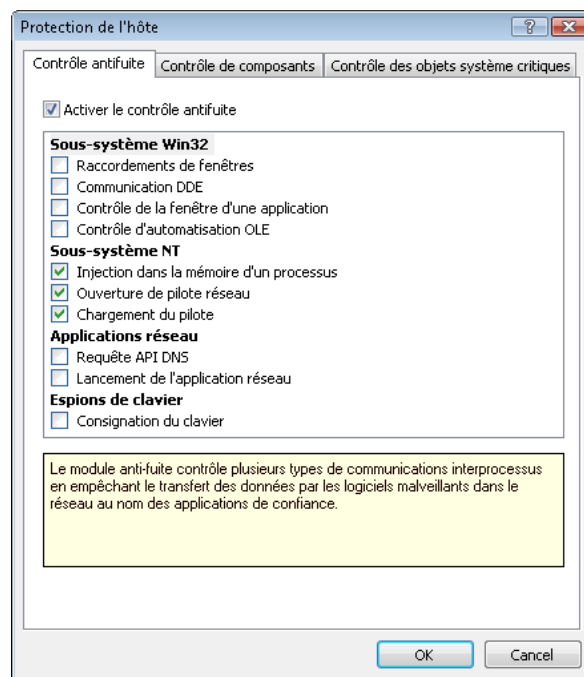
Protection de l'hôte

?

Contrôle antifuite

Contrôle de composants

Contrôle des objets système critiques

Activer le contrôle antifuite

**Sous-système Win32**

Raccordements de fenêtres

Communication DDE

Contrôle de la fenêtre d'une application

Contrôle d'automatisation OLE

**Sous-système NT**

Injection dans la mémoire d'un processus

Ouverture de pilote réseau

Chargement du pilote

**Applications réseau**

Requête API DNS

Lancement de l'application réseau

**Espions de clavier**

Consignation du clavier

Le module anti-fuite contrôle plusieurs types de communications interprocessus en empêchant le transfert des données par les logiciels malveillants dans le réseau au nom des applications de confiance.

OK

Cancel